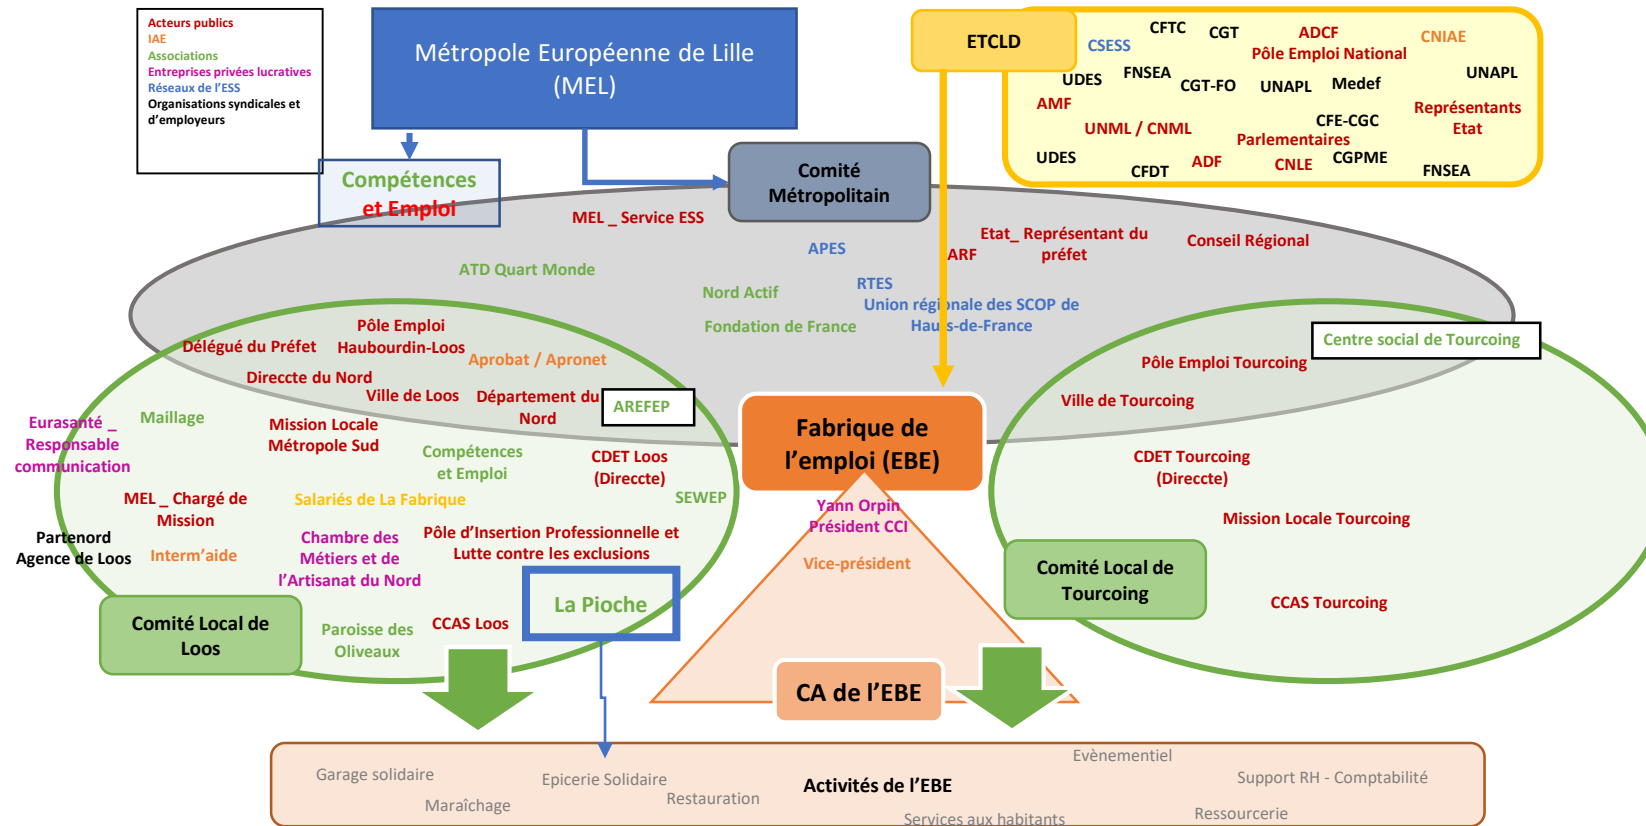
Acteurs publics
IAE
Associations
Entreprises privées lucratives
Réseaux de l'ESS
Organisations syndicales et d'employeurs

Métropole Européenne de Lille (MEL)

Compétences et Emploi

Comité Métropolitain

ETCLD

CSESS CFTC CGT ADCF CNIAE
Pôle Emploi National
UDES FNSEA CGT-FO UNAPL Medef UNAPL
AMF
Représentants Etat
UNML / CNML CFE-CGC
Parlementaires
UDES ADF CNLE CGPME
CFDT FNSEA

MEL _ Service ESS
APES
Etat_ Représentant du préfet
ARF
Conseil Régional
ATD Quart Monde
Nord Actif
RTES
Union régionale des SCOP de Hauts-de-France
Fondation de France

Pôle Emploi Haubourdin-Loos
Délégué du Préfet
Aprobat / Apronet
Direccte du Nord
Ville de Loos
Département du Nord
AREFEP
Eurasanté _ Responsable communication
Maillage
Mission Locale Métropole Sud
Compétences et Emploi
CDET Loos (Direccte)
MEL _ Chargé de Mission
Salariés de La Fabrique
SEWEP
Partenord Agence de Loos
Interm'aide
Chambre des Métiers et de l'Artisanat du Nord
Pôle d'Insertion Professionnelle et Lutte contre les exclusions
La Pioche
Comité Local de Loos
Paroisse des Oliveaux
CCAS Loos

Fabrique de l'emploi (EBE)
Yann Orpin Président CCI
Vice-président
CA de l'EBE

Centre social de Tourcoing
Pôle Emploi Tourcoing
Ville de Tourcoing
CDET Tourcoing (Direccte)
Mission Locale Tourcoing
Comité Local de Tourcoing
CCAS Tourcoing

Garage solidaire
Epicerie Solidaire
Restauration
Maraîchage
Activités de l'EBE
Evènementiel
Support RH - Comptabilité
Services aux habitants
Ressourcerie